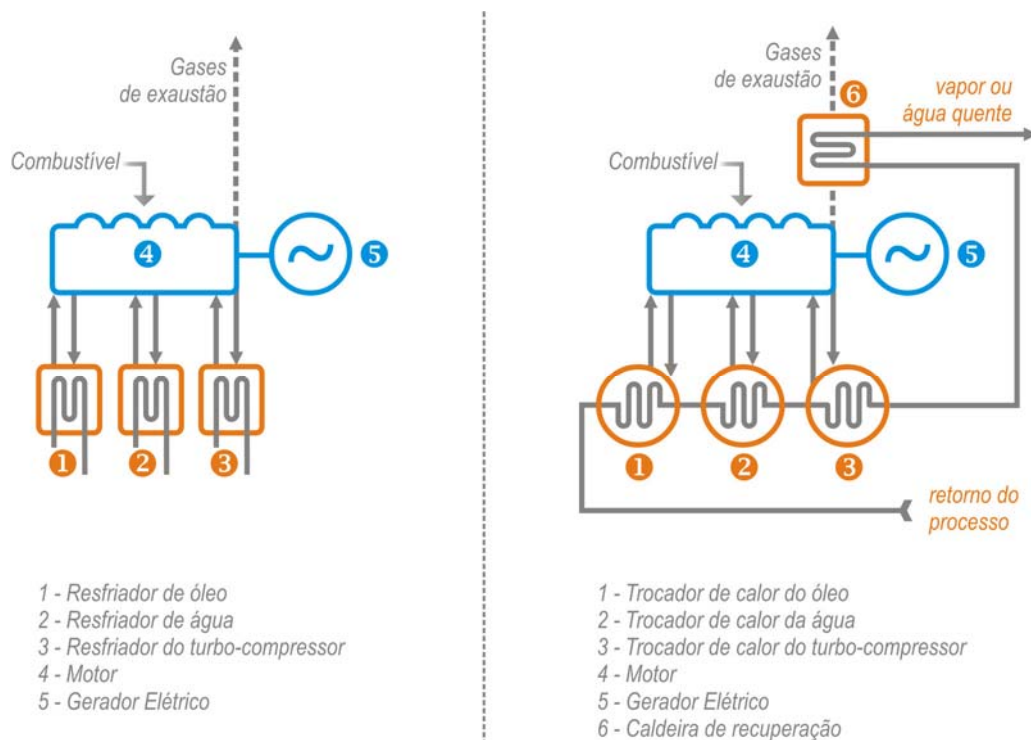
Gases de exaustão

Combustível

4

5

1

2

3

1 - Resfriador de óleo
2 - Resfriador de água
3 - Resfriador do turbo-compressor
4 - Motor
5 - Gerador Elétrico

Gases de exaustão

6

vapor ou água quente

Combustível

4

5

1

2

3

retorno do processo

1 - Trocador de calor do óleo
2 - Trocador de calor da água
3 - Trocador de calor do turbo-compressor
4 - Motor
5 - Gerador Elétrico
6 - Caldeira de recuperação